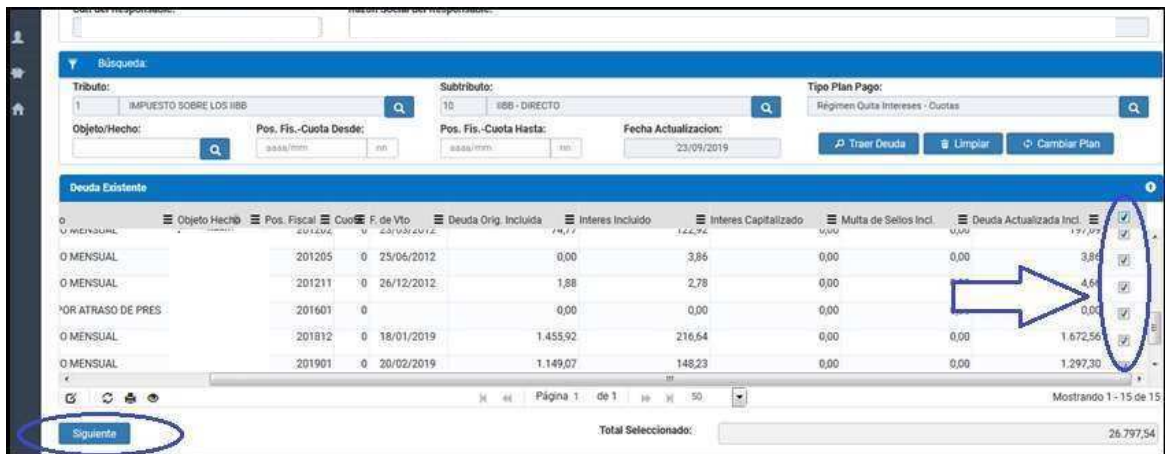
Cuit del Responsable: Razón Social del Responsable:

Búsqueda:

Tributo:
1 IMPUESTO SOBRE LOS IIBB

Subtributo:
10 IIBB - DIRECTO

Tipo Plan Pago:
Régimen Quita Intereses - Cuotas

Objeto/Hecho:

Pos. Fis.-Cuota Desde:
aaaa/mm nn

Pos. Fis.-Cuota Hasta:
aaaa/mm nn

Fecha Actualizacion:
23/09/2019

Traer Deuda | Limpiar | Cambiar Plan

Deuda Existente

| o | Objeto Hecho | Pos. Fiscal | Cuota | F. de Vto | Deuda Orig. Incluida | Interes Incluido | Interes Capitalizado | Multa de Sellos Incl. | Deuda Actualizada Incl. | |
|---|---|---|---|---|---|---|---|---|---|---|
| O MENSUAL | | 201202 | 0 | 23/03/2012 | 74,77 | 122,92 | 0,00 | 0,00 | 197,69 | ☑ |
| O MENSUAL | | 201205 | 0 | 25/06/2012 | 0,00 | 3,86 | 0,00 | 0,00 | 3,86 | ☑ |
| O MENSUAL | | 201211 | 0 | 26/12/2012 | 1,88 | 2,78 | 0,00 | | 4,66 | ☑ |
| POR ATRASO DE PRES | | 201601 | 0 | | 0,00 | 0,00 | 0,00 | | 0,00 | ☑ |
| O MENSUAL | | 201812 | 0 | 18/01/2019 | 1.455,92 | 216,64 | 0,00 | 0,00 | 1.672,56 | ☑ |
| O MENSUAL | | 201901 | 0 | 20/02/2019 | 1.149,07 | 148,23 | 0,00 | 0,00 | 1.297,30 | ☑ |

Página 1 de 1 50

Mostrando 1 - 15 de 15

Siguiente

Total Seleccionado: 26.797,54